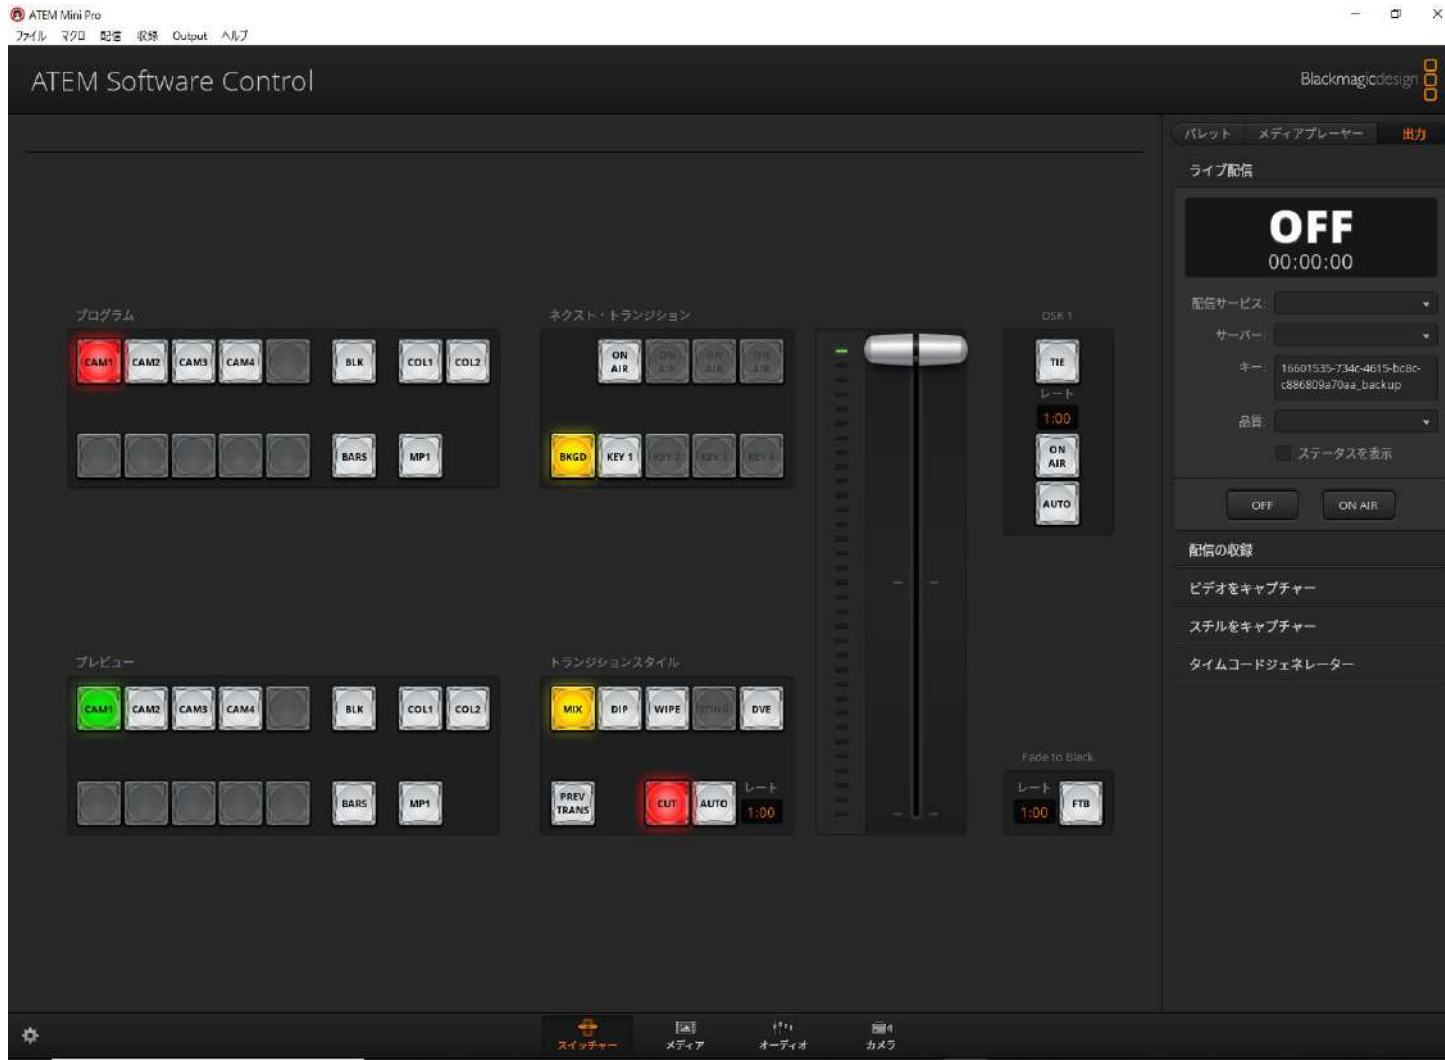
ATEM Mini Pro
ファイル マクロ 配信 収録 Output ヘルプ

ATEM Software Control

Blackmagicdesign

パレット メディアプレーヤー 出力

ライブ配信

OFF
00:00:00

配信サービス:
サーバー:
キー: 16601535-734c-4615-bc8c-c886809a70aa_backup
品質:
ステータスを表示

OFF
ON AIR

配信の収録
ビデオをキャプチャー
スチルをキャプチャー
タイムコードジェネレーター

プログラム
CAM1 CAM2 CAM3 CAM4 BLK COL1 COL2
BARS MP1

ネクスト・トランジション
ON AIR ON AIR ON AIR ON AIR
BKGD KEY 1 KEY 2 KEY 3 KEY 4

DSK 1
TIE
レート
1:00
ON AIR
AUTO

プレビュー
CAM1 CAM2 CAM3 CAM4 BLK COL1 COL2
BARS MP1

トランジションスタイル
MIX DIP WIPE STING DVE
PREV TRANS CUT AUTO
レート
1:00

Fade to Black
レート
1:00
FTB

スイッチャー メディア オーディオ カメラ